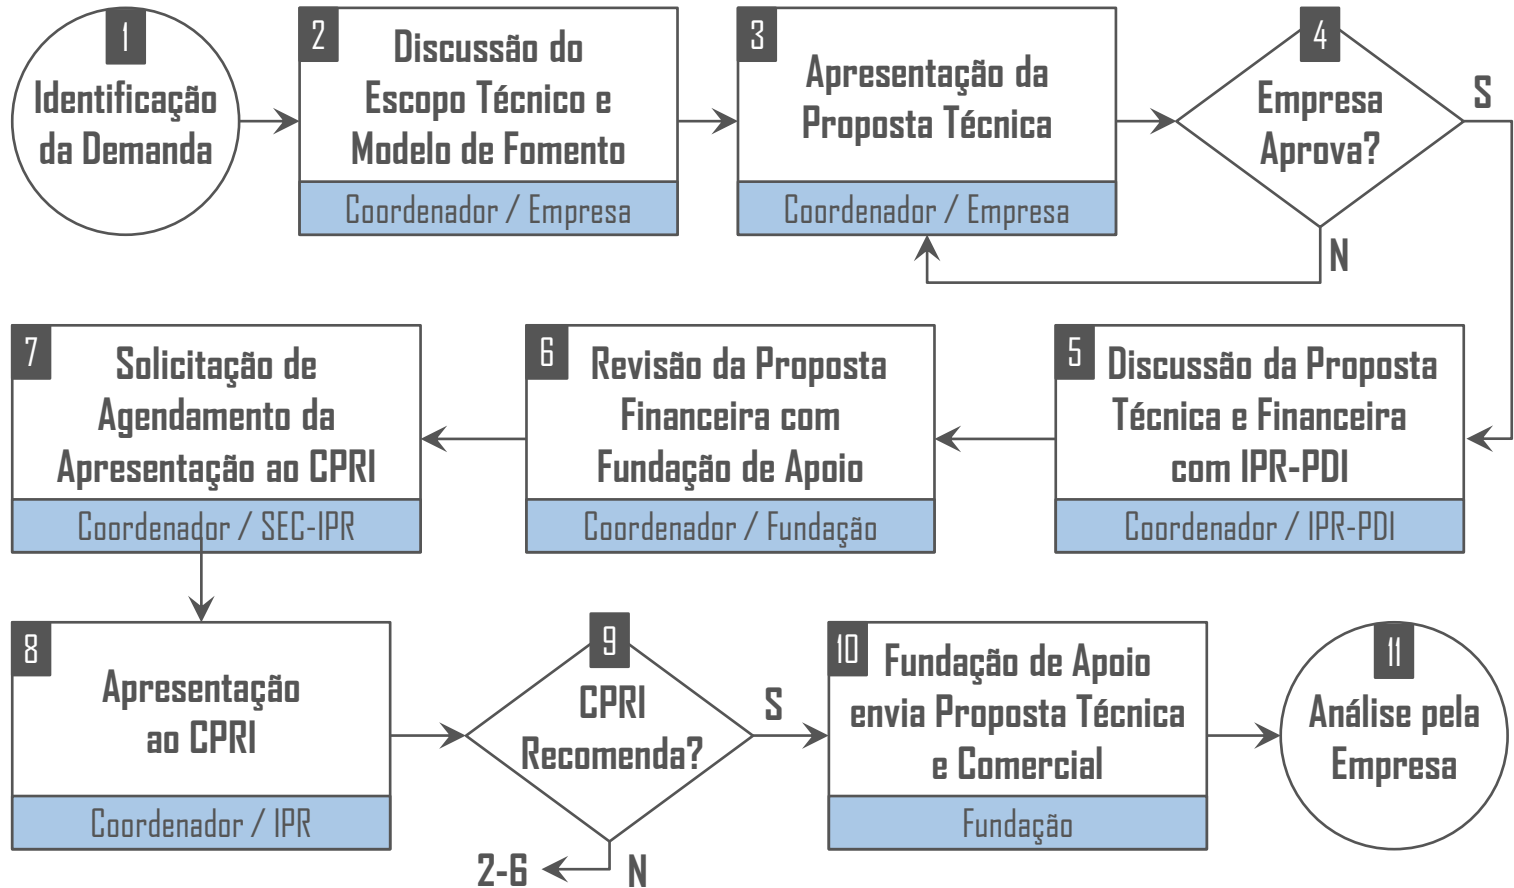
1
Identificação da Demanda

2
Discussão do Escopo Técnico e Modelo de Fomento
Coordenador / Empresa

3
Apresentação da Proposta Técnica
Coordenador / Empresa

4
Empresa Aprova?
S
N

5
Discussão da Proposta Técnica e Financeira com IPR-PDI
Coordenador / IPR-PDI

6
Revisão da Proposta Financeira com Fundação de Apoio
Coordenador / Fundação

7
Solicitação de Agendamento da Apresentação ao CPRI
Coordenador / SEC-IPR

8
Apresentação ao CPRI
Coordenador / IPR

9
CPRI Recomenda?
S
N
2-6

10
Fundação de Apoio envia Proposta Técnica e Comercial
Fundação

11
Análise pela Empresa